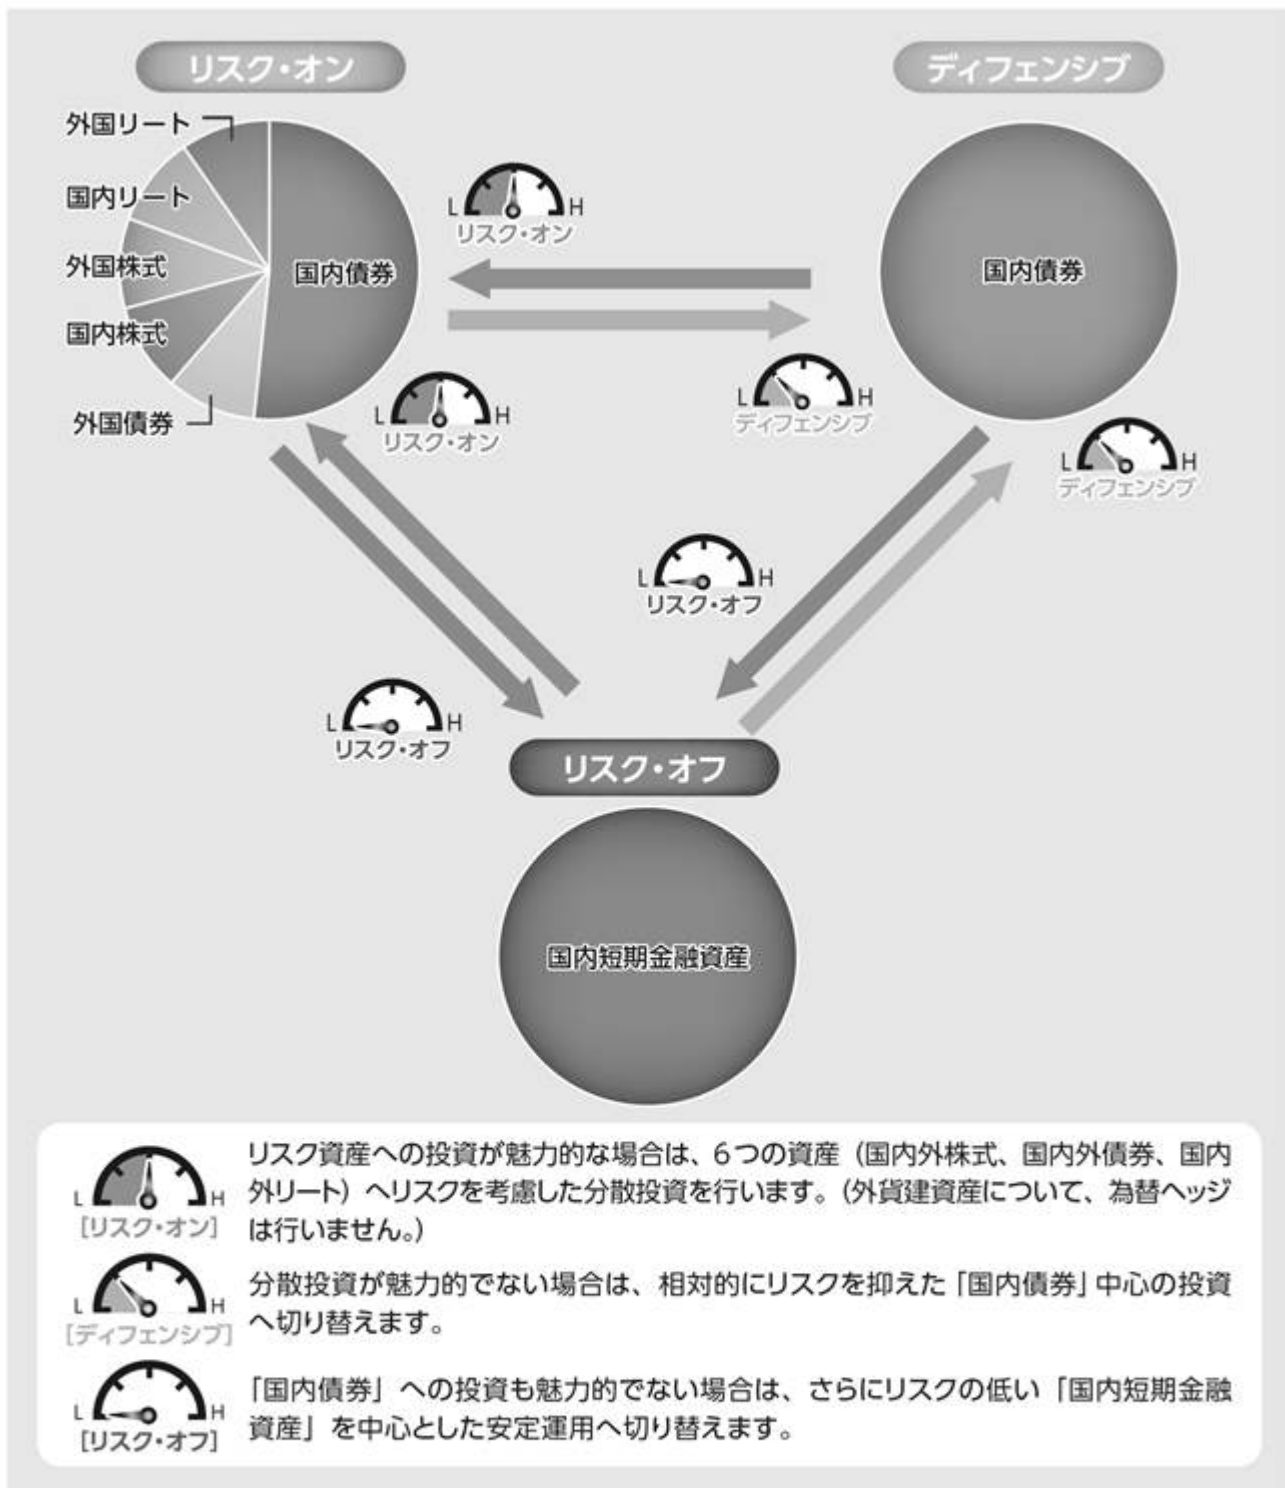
リスク・オン

外国リート

国内リート

外国株式

国内株式

外国債券

国内債券

ディフェンシブ

国内債券

L H
リスク・オン

L H
ディフェンシブ

L H
リスク・オン

L H
ディフェンシブ

L H
リスク・オフ

L H
リスク・オフ

リスク・オフ

国内短期金融資産

L H
[リスク・オン]
リスク資産への投資が魅力的な場合は、6つの資産（国内外株式、国内外債券、国内外リート）へリスクを考慮した分散投資を行います。（外貨建資産について、為替ヘッジは行いません。）

L H
[ディフェンシブ]
分散投資が魅力的でない場合は、相対的にリスクを抑えた「国内債券」中心の投資へ切り替えます。

L H
[リスク・オフ]
「国内債券」への投資も魅力的でない場合は、さらにリスクの低い「国内短期金融資産」を中心とした安定運用へ切り替えます。